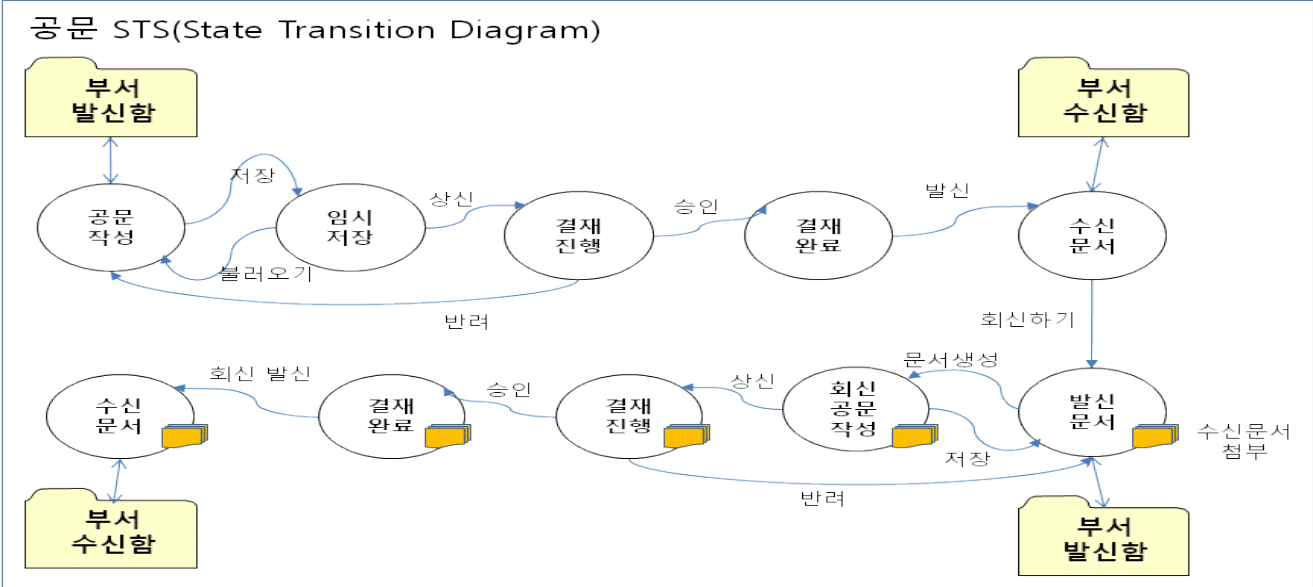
공문 STS(State Transition Diagram)

부서
발신함

부서
수신함

저장

공문
작성

임시
저장

상신

결재
진행

승인

결재
완료

발신

수신
문서

불러오기

반려

회신하기

문서생성

회신 발신

승인

상신

수신
문서

결재
완료

결재
진행

회신
공문
작성

발신
문서

수신문서
첨부

저장

반려

부서
수신함

부서
발신함